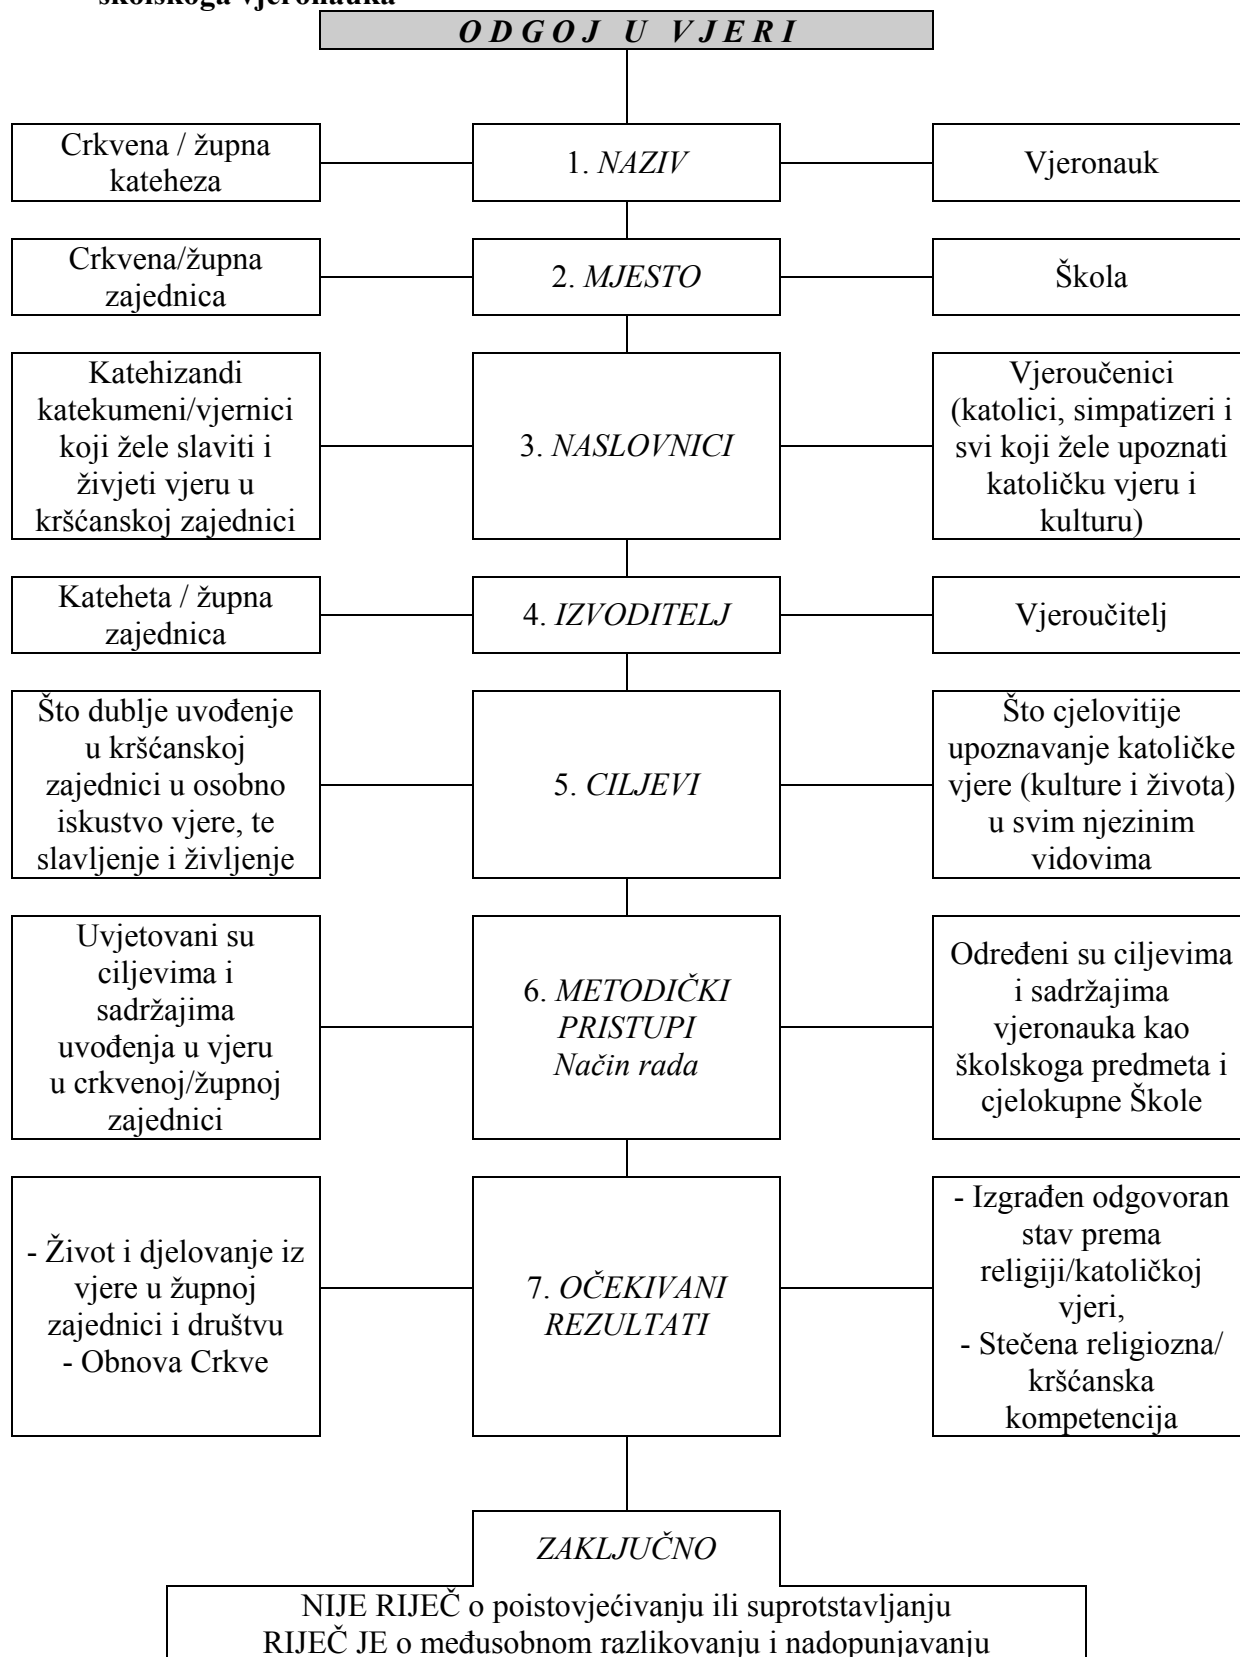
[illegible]

O D G O J U V J E R I

Crkvena / župna kateheza

1. NAZIV

Vjeronauk

Crkvena/župna zajednica

2. MJESTO

Škola

Katehizandi katekumeni/vjernici koji žele slaviti i živjeti vjeru u kršćanskoj zajednici

3. NASLOVNICI

Vjeroučenici (katolici, simpatizeri i svi koji žele upoznati katoličku vjeru i kulturu)

Kateheta / župna zajednica

4. IZVODITELJ

Vjeroučitelj

Što dublje uvođenje u kršćanskoj zajednici u osobno iskustvo vjere, te slavljenje i življenje

5. CILJEVI

Što cjelovitije upoznavanje katoličke vjere (kulture i života) u svim njezinim vidovima

Uvjetovani su ciljevima i sadržajima uvođenja u vjeru u crkvenoj/župnoj zajednici

6. METODIČKI PRISTUPI Način rada

Određeni su ciljevima i sadržajima vjeronauka kao školskoga predmeta i cjelokupne Škole

- Život i djelovanje iz vjere u župnoj zajednici i društvu
- Obnova Crkve

7. OČEKIVANI REZULTATI

- Izgrađen odgovoran stav prema religiji/katoličkoj vjeri,
- Stečena religiozna/ kršćanska kompetencija

ZAKLJUČNO

NIJE RIJEČ o poistovjećivanju ili suprotstavljanju
RIJEČ JE o međusobnom razlikovanju i nadopunjavanju